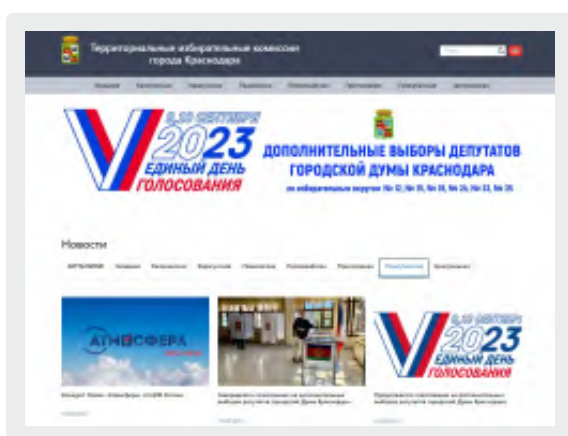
Территориальные избирательные комиссии города Краснодара

8-10 СЕНТЯБРЯ 2023 ЕДИНЫЙ ДЕНЬ ГОЛОСОВАНИЯ

ДОПОЛНИТЕЛЬНЫЕ ВЫБОРЫ ДЕПУТАТОВ ГОРОДСКОЙ ДУМЫ КРАСНОДАРА

по избирательным округам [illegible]

Новости

АТМОСФЕРА

8-10 СЕНТЯБРЯ 2023 ЕДИНЫЙ ДЕНЬ ГОЛОСОВАНИЯ

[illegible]